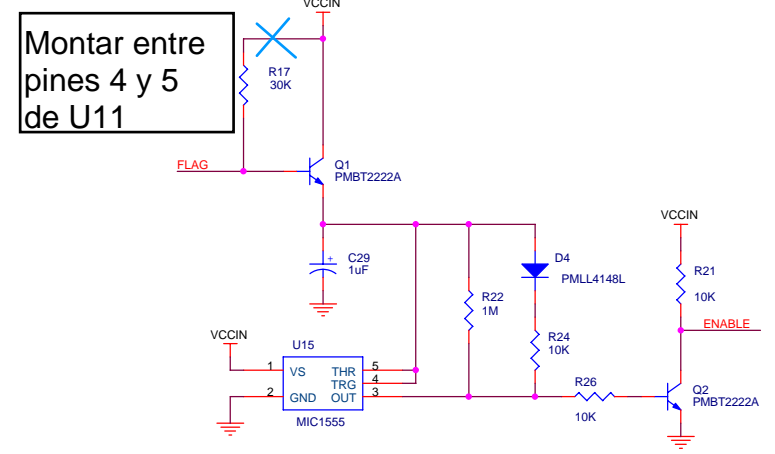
Montar entre pines 4 y 5 de U11

VCCIN

R17
30K

FLAG

Q1
PMBT2222A

C29
1uF

D4
PMLL4148L

R22
1M

R24
10K

VCCIN

R21
10K

ENABLE

VCCIN

U15

1 VS
2 GND

THR 5
TRG 4
OUT 3

MIC1555

R26
10K

Q2
PMBT2222A